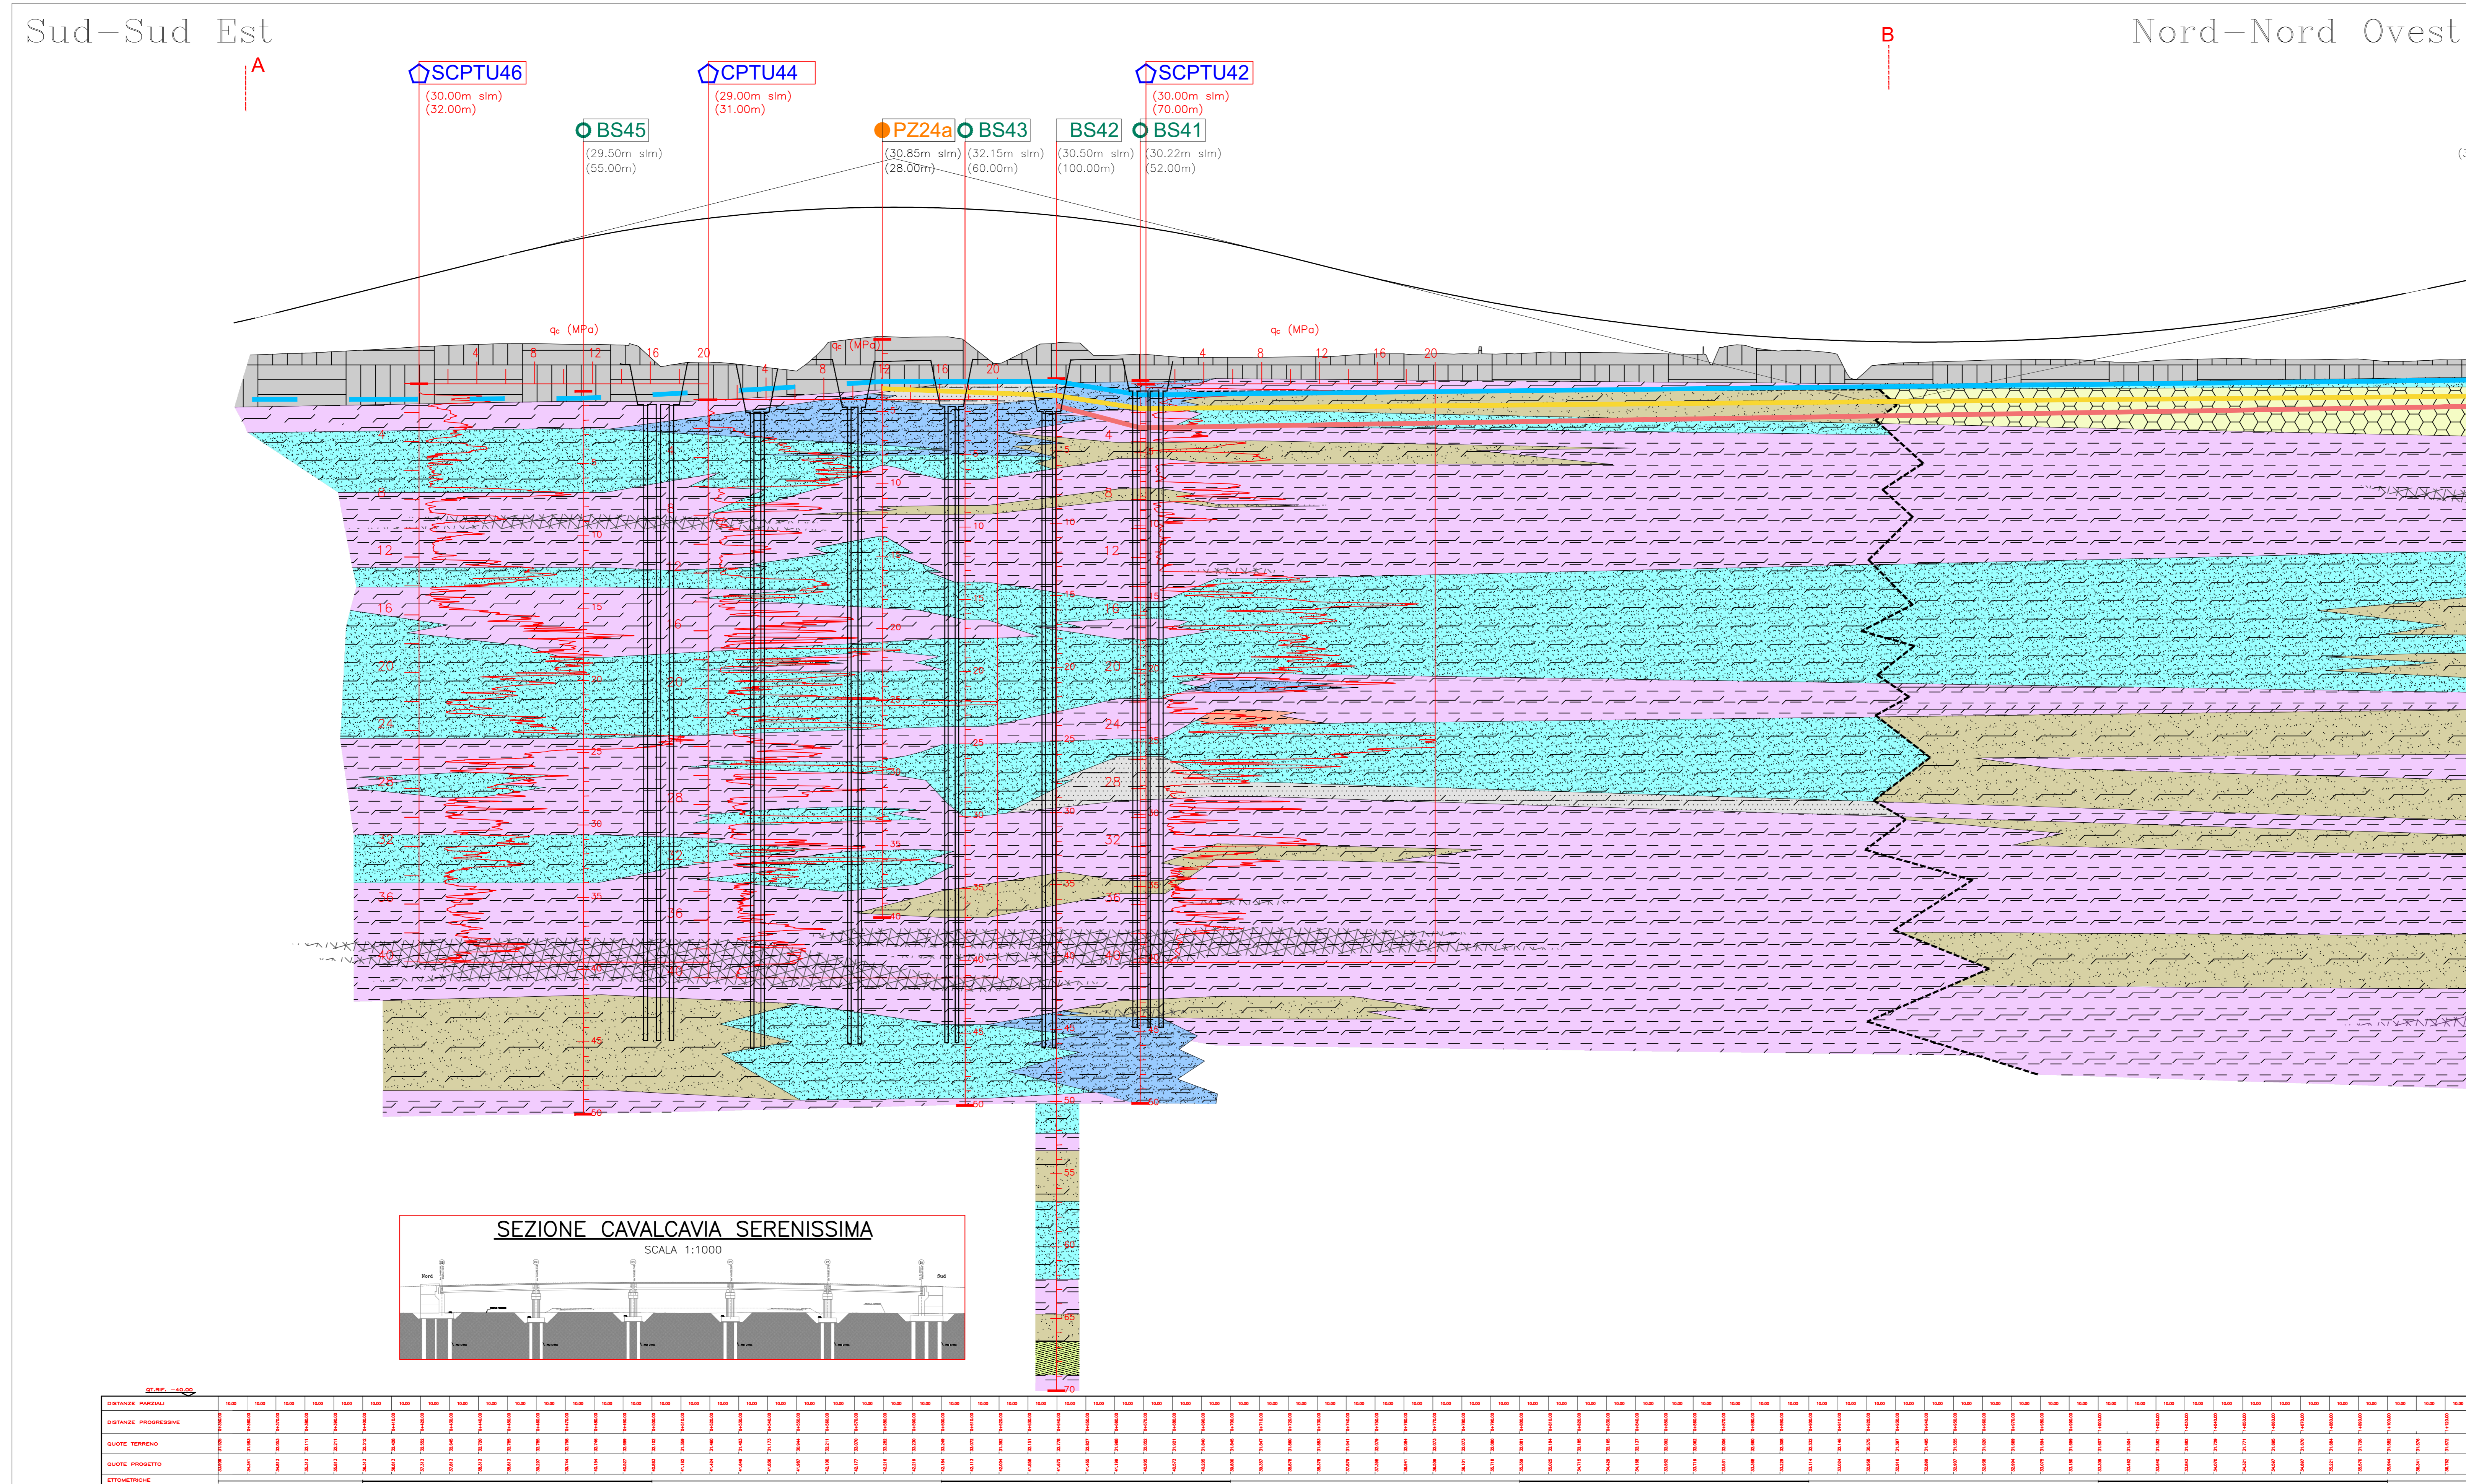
Sud–Sud Est

Nord–Nord Ovest

A

B

SCPTU46
(30.00m slm)
(32.00m)

CPTU44
(29.00m slm)
(31.00m)

SCPTU42
(30.00m slm)
(70.00m)

BS45
(29.50m slm)
(55.00m)

PZ24a
(30.85m slm)
(28.00m)

BS43
(32.15m slm)
(60.00m)

BS42
(30.50m slm)
(100.00m)

BS41
(30.22m slm)
(52.00m)

$q_c$ (MPa)
4 8 12 16 20

$q_c$ (MPa)
4 8 12 16 20

$q_c$ (MPa)
4 8 12 16 20

$q_c$ (MPa)
4 8 12 16 20

4 8 12 16 20 24 28 32 36 40

5 10 15 20 25 30 35 40 45 50 55 60 65 70

SEZIONE CAVALCAVIA SERENISSIMA
SCALA 1:1000
Nord
Sud

DISTANZE PARZIALI
DISTANZE PROGRESSIVE
QUOTE TERRENO
QUOTE PROGETTO
ETTOMETRICHE